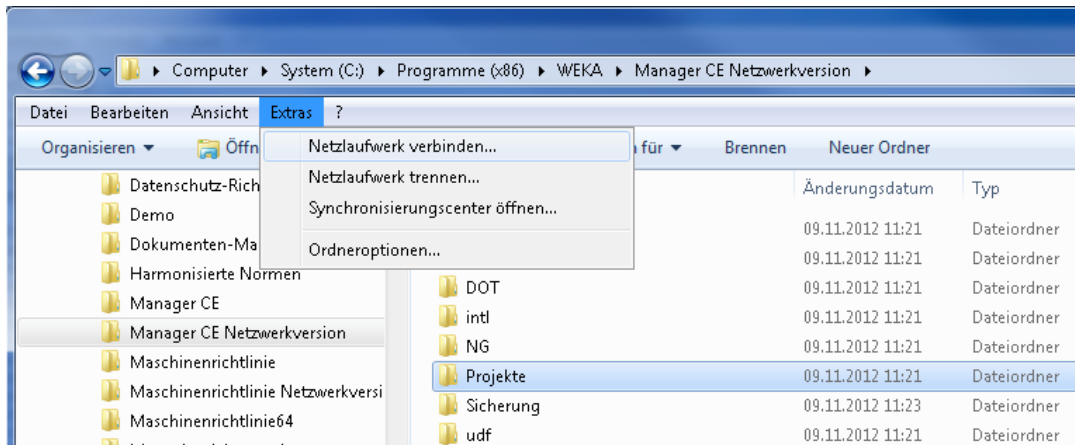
Computer ▸ System (C:) ▸ Programme (x86) ▸ WEKA ▸ Manager CE Netzwerkversion ▸

Datei Bearbeiten Ansicht Extras ?

Organisieren ▾ Öffn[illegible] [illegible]n für ▾ Brennen Neuer Ordner

Netzlaufwerk verbinden...
Netzlaufwerk trennen...
Synchronisierungscenter öffnen...
Ordneroptionen...

Datenschutz-Rich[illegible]
Demo
Dokumenten-Ma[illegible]
Harmonisierte Normen
Manager CE
Manager CE Netzwerkversion
Maschinenrichtlinie
Maschinenrichtlinie Netzwerkversi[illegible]
Maschinenrichtlinie64

| Name | Änderungsdatum | Typ |
|---|---|---|
| | 09.11.2012 11:21 | Dateiordner |
| | 09.11.2012 11:21 | Dateiordner |
| DOT | 09.11.2012 11:21 | Dateiordner |
| intl | 09.11.2012 11:21 | Dateiordner |
| NG | 09.11.2012 11:21 | Dateiordner |
| Projekte | 09.11.2012 11:21 | Dateiordner |
| Sicherung | 09.11.2012 11:23 | Dateiordner |
| udf | 09.11.2012 11:21 | Dateiordner |